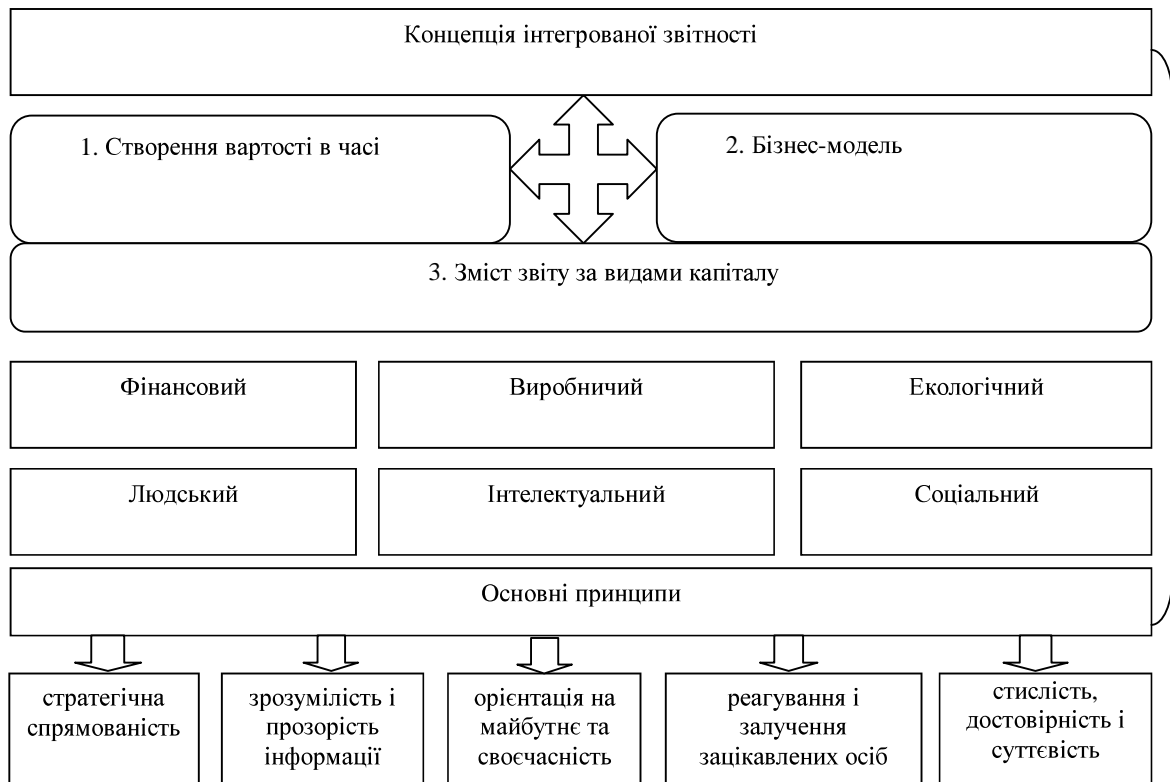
Концепція інтегрованої звітності

1. Створення вартості в часі

2. Бізнес-модель

3. Зміст звіту за видами капіталу

Фінансовий

Виробничий

Екологічний

Людський

Інтелектуальний

Соціальний

Основні принципи

стратегічна спрямованість

зрозумілість і прозорість інформації

орієнтація на майбутнє та своєчасність

реагування і залучення зацікавлених осіб

стислість, достовірність і суттєвість